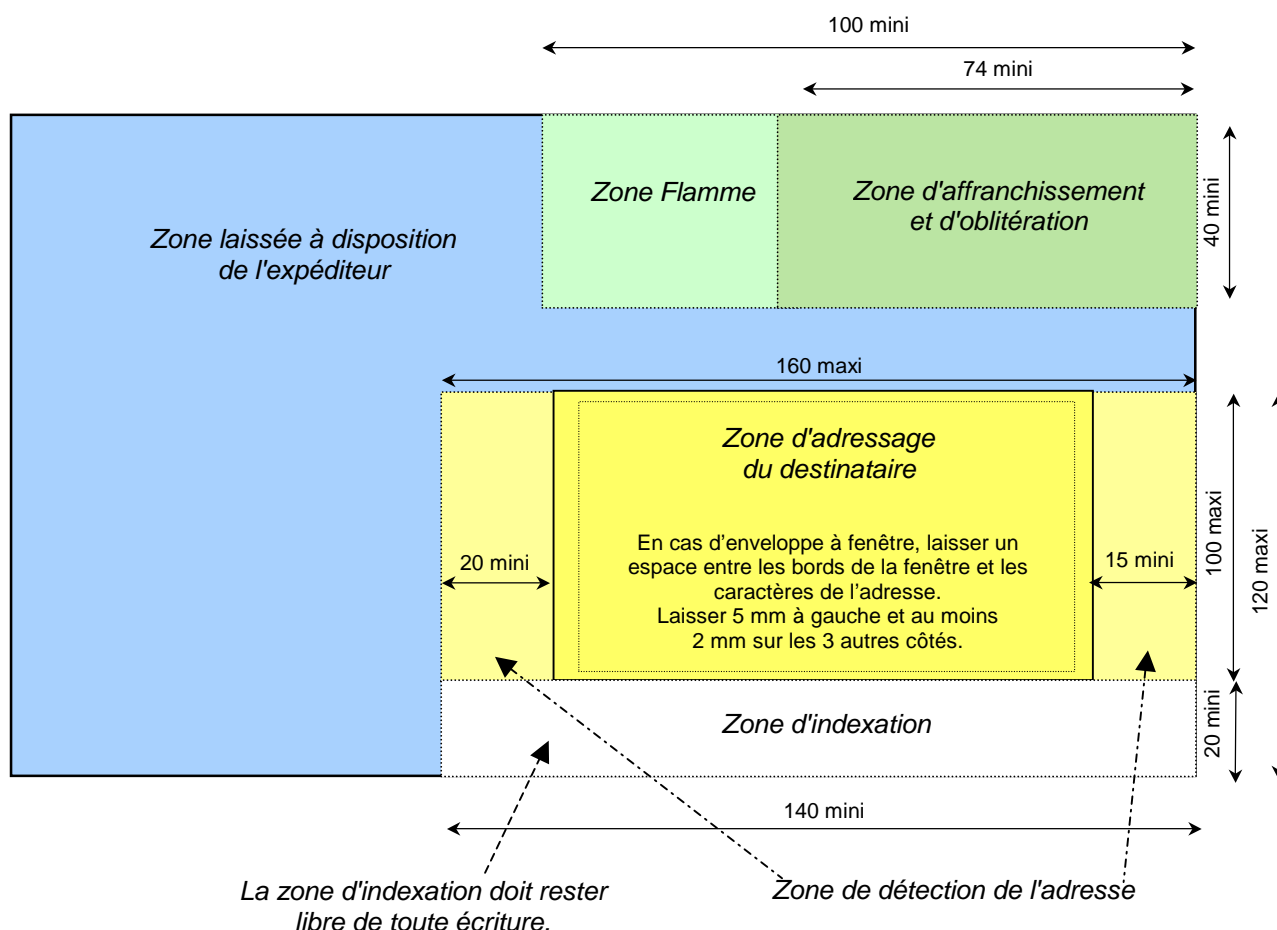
100 mini

74 mini

Zone laissée à disposition de l'expéditeur

Zone Flamme

Zone d'affranchissement et d'oblitération

40 mini

160 maxi

Zone d'adressage du destinataire

En cas d’enveloppe à fenêtre, laisser un espace entre les bords de la fenêtre et les caractères de l’adresse.
Laisser 5 mm à gauche et au moins 2 mm sur les 3 autres côtés.

20 mini

15 mini

100 maxi

120 maxi

Zone d'indexation

20 mini

140 mini

La zone d'indexation doit rester libre de toute écriture.

Zone de détection de l'adresse